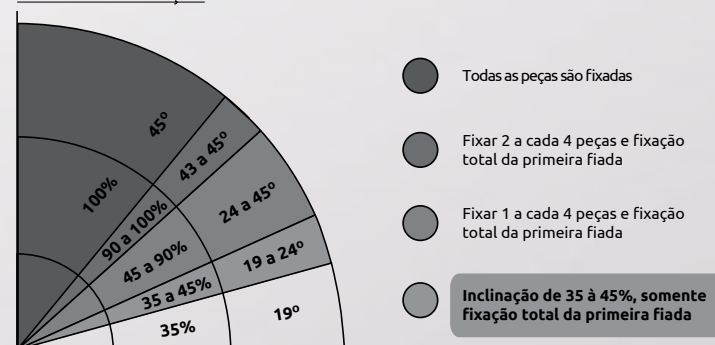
45°
100%
43 a 45°
90 a 100%
24 a 45°
45 a 90%
19 a 24°
35 a 45%
35%
19°

Todas as peças são fixadas

Fixar 2 a cada 4 peças e fixação total da primeira fiada

Fixar 1 a cada 4 peças e fixação total da primeira fiada

Inclinação de 35 à 45%, somente fixação total da primeira fiada